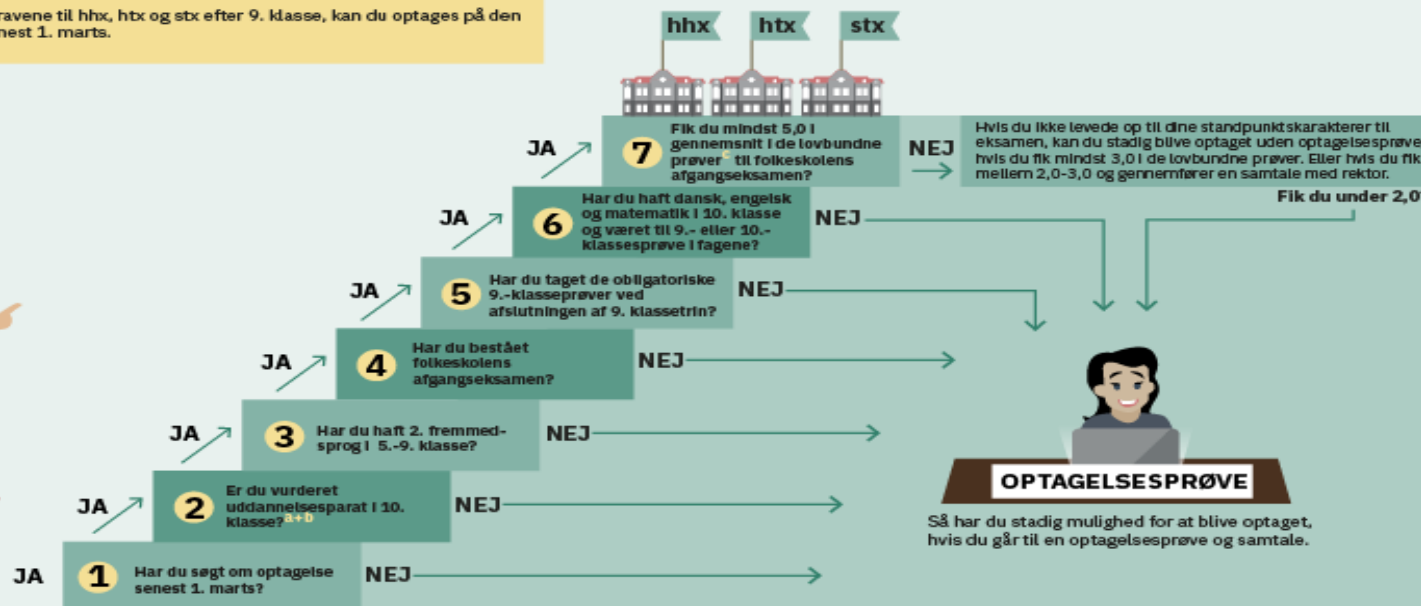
ravene til hhx, htx og stx efter 9. klasse, kan du optages på den senest 1. marts.

hhx htx stx

JA 7 Fik du mindst 5,0 i gennemsnit i de lovbundne prøver$^c$ til folkeskolens afgangseksamen? NEJ

Hvis du ikke levede op til dine standpunktskarakterer til eksamen, kan du stadig blive optaget uden optagelsesprøve hvis du fik mindst 3,0 i de lovbundne prøver. Eller hvis du fik mellem 2,0-3,0 og gennemfører en samtale med rektor.

Fik du under 2,0

JA 6 Har du haft dansk, engelsk og matematik i 10. klasse og været til 9.- eller 10.-klasseprøve i fagene? NEJ

JA 5 Har du taget de obligatoriske 9.-klasseprøver ved afslutningen af 9. klassetrin? NEJ

JA 4 Har du bestået folkeskolens afgangseksamen? NEJ

JA 3 Har du haft 2. fremmedsprog i 5.-9. klasse? NEJ

JA 2 Er du vurderet uddannelsesparat i 10. klasse?$^{a+b}$ NEJ

JA 1 Har du søgt om optagelse senest 1. marts? NEJ

OPTAGELSESPRØVE

Så har du stadig mulighed for at blive optaget, hvis du går til en optagelsesprøve og samtale.